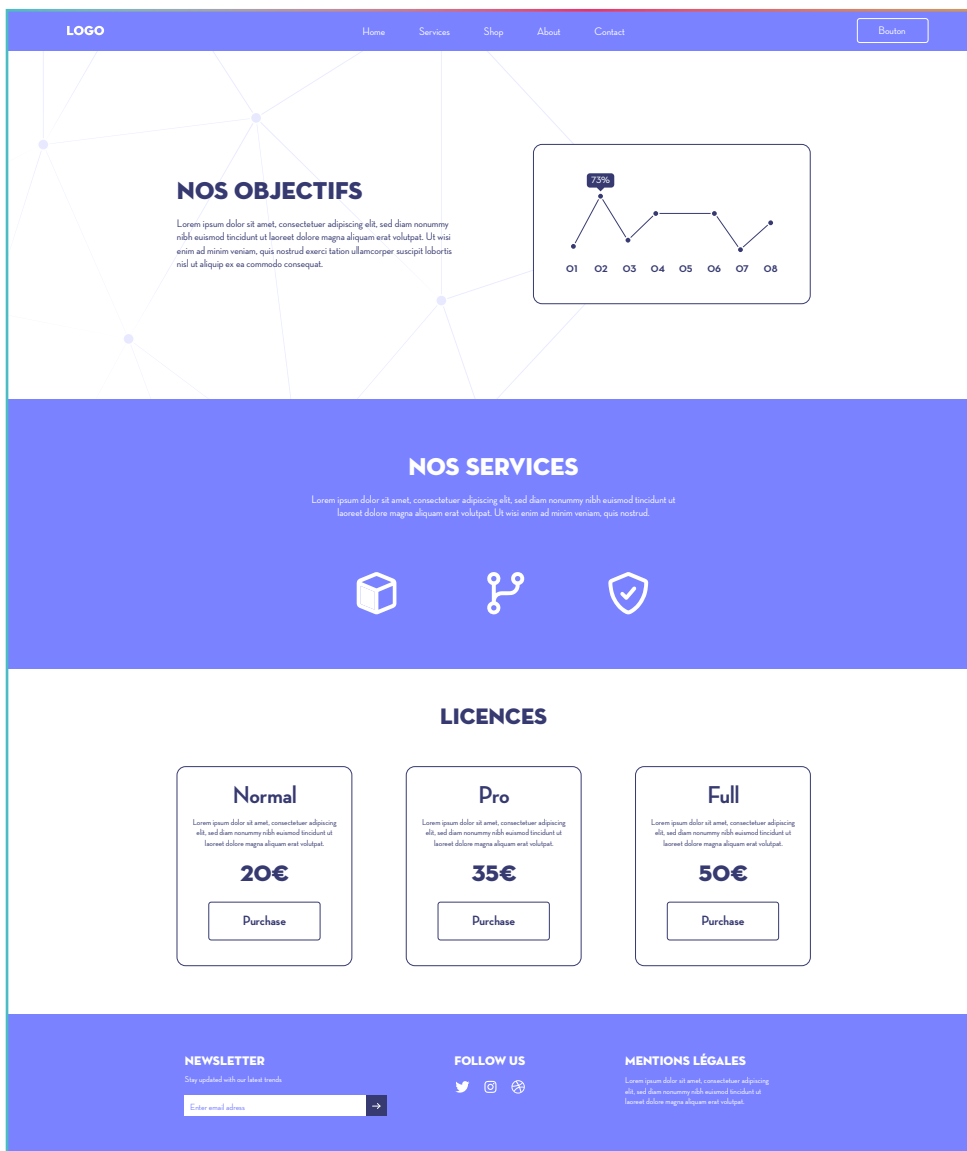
LOGO

Home Services Shop About Contact

Bouton

NOS OBJECTIFS

Lorem ipsum dolor sit amet, consectetuer adipiscing elit, sed diam nonummy nibh euismod tincidunt ut laoreet dolore magna aliquam erat volutpat. Ut wisi enim ad minim veniam, quis nostrud exerci tation ullamcorper suscipit lobortis nisl ut aliquip ex ea commodo consequat.

73%

01 02 03 04 05 06 07 08

NOS SERVICES

Lorem ipsum dolor sit amet, consectetuer adipiscing elit, sed diam nonummy nibh euismod tincidunt ut laoreet dolore magna aliquam erat volutpat. Ut wisi enim ad minim veniam, quis nostrud.

LICENCES

Normal

Lorem ipsum dolor sit amet, consectetuer adipiscing elit, sed diam nonummy nibh euismod tincidunt ut laoreet dolore magna aliquam erat volutpat.

20€

Purchase

Pro

Lorem ipsum dolor sit amet, consectetuer adipiscing elit, sed diam nonummy nibh euismod tincidunt ut laoreet dolore magna aliquam erat volutpat.

35€

Purchase

Full

Lorem ipsum dolor sit amet, consectetuer adipiscing elit, sed diam nonummy nibh euismod tincidunt ut laoreet dolore magna aliquam erat volutpat.

50€

Purchase

NEWSLETTER

Stay updated with our latest trends

Enter email adress

FOLLOW US

MENTIONS LÉGALES

Lorem ipsum dolor sit amet, consectetuer adipiscing elit, sed diam nonummy nibh euismod tincidunt ut laoreet dolore magna aliquam erat volutpat.